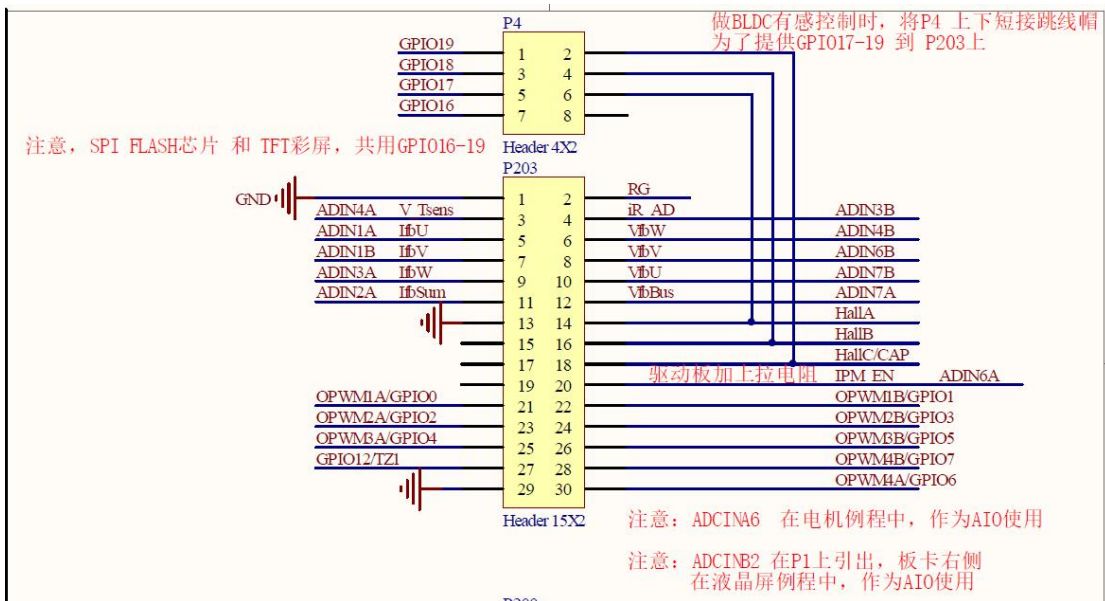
P4

做BLDC有感控制时，将P4 上下短接跳线帽
为了提供GPIO17-19 到 P203上

GPIO19 1 2
GPIO18 3 4
GPIO17 5 6
GPIO16 7 8

注意，SPI FLASH芯片 和 TFT彩屏，共用GPIO16-19

Header 4X2

P203

GND 1 2 RG
ADIN4A V_Tsens 3 4 iR_AD ADIN3B
ADIN1A IfbU 5 6 VfbW ADIN4B
ADIN1B IfbV 7 8 VfbV ADIN6B
ADIN3A IfbW 9 10 VfbU ADIN7B
ADIN2A IfbSum 11 12 VfbBus ADIN7A
13 14 HallA
15 16 HallB
17 18 HallC/CAP
19 20 IPM_EN ADIN6A
驱动板加上拉电阻
OPWM1A/GPIO0 21 22 OPWM1B/GPIO1
OPWM2A/GPIO2 23 24 OPWM2B/GPIO3
OPWM3A/GPIO4 25 26 OPWM3B/GPIO5
GPIO12/TZ1 27 28 OPWM4B/GPIO7
29 30 OPWM4A/GPIO6

Header 15X2

注意：ADCINA6 在电机例程中，作为AIO使用

注意：ADCINB2 在P1上引出，板卡右侧
在液晶屏例程中，作为AIO使用

P200